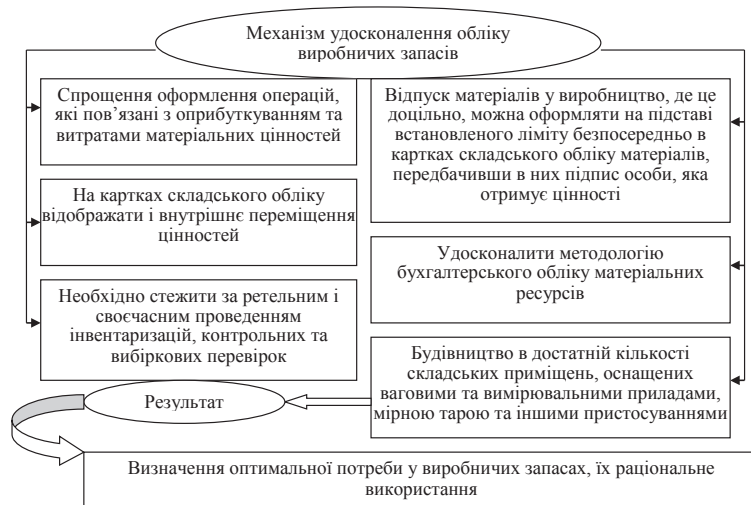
Механізм удосконалення обліку виробничих запасів

Спрощення оформлення операцій, які пов'язані з оприбуткуванням та витратами матеріальних цінностей

На картках складського обліку відображати і внутрішнє переміщення цінностей

Необхідно стежити за ретельним і своєчасним проведенням інвентаризацій, контрольних та вибіркових перевірок

Відпуск матеріалів у виробництво, де це доцільно, можна оформляти на підставі встановленого ліміту безпосередньо в картках складського обліку матеріалів, передбачивши в них підпис особи, яка отримує цінності

Удосконалити методологію бухгалтерського обліку матеріальних ресурсів

Будівництво в достатній кількості складських приміщень, оснащених ваговими та вимірювальними приладами, мірною тарою та іншими пристосуваннями

Результат

Визначення оптимальної потреби у виробничих запасах, їх раціональне використання